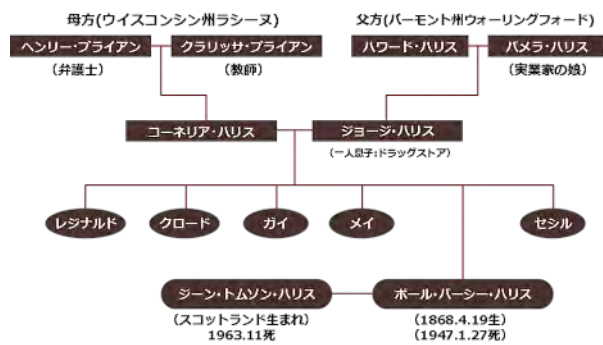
母方(ウイスコンシン州ラシーヌ)

ヘンリー・ブライアン
(弁護士)

クラリッサ・ブライアン
(教師)

父方(バーモント州ウォーリングフォード)

ハワード・ハリス

パメラ・ハリス
(実業家の娘)

コーネリア・ハリス

ジョージ・ハリス
(一人息子:ドラッグストア)

レジナルド

クロード

ガイ

メイ

セシル

ジーン・トムソン・ハリス
(スコットランド生まれ)
1963.11死

ポール・パーシー・ハリス
(1868.4.19生)
(1947.1.27死)